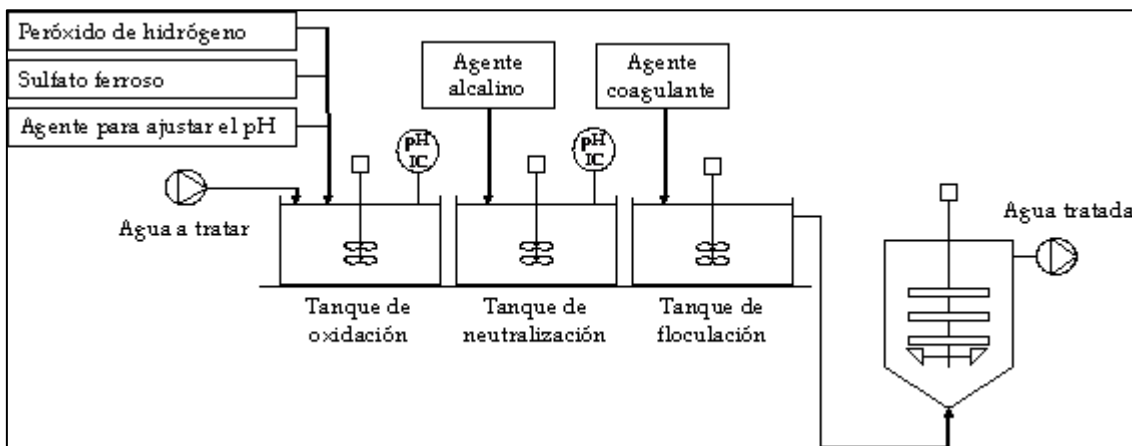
Peróxido de hidrógeno

Sulfato ferroso

Agente para ajustar el pH

Agente alcalino

Agente coagulante

pH IC

pH IC

Agua a tratar

Agua tratada

Tanque de oxidación

Tanque de neutralización

Tanque de floculación